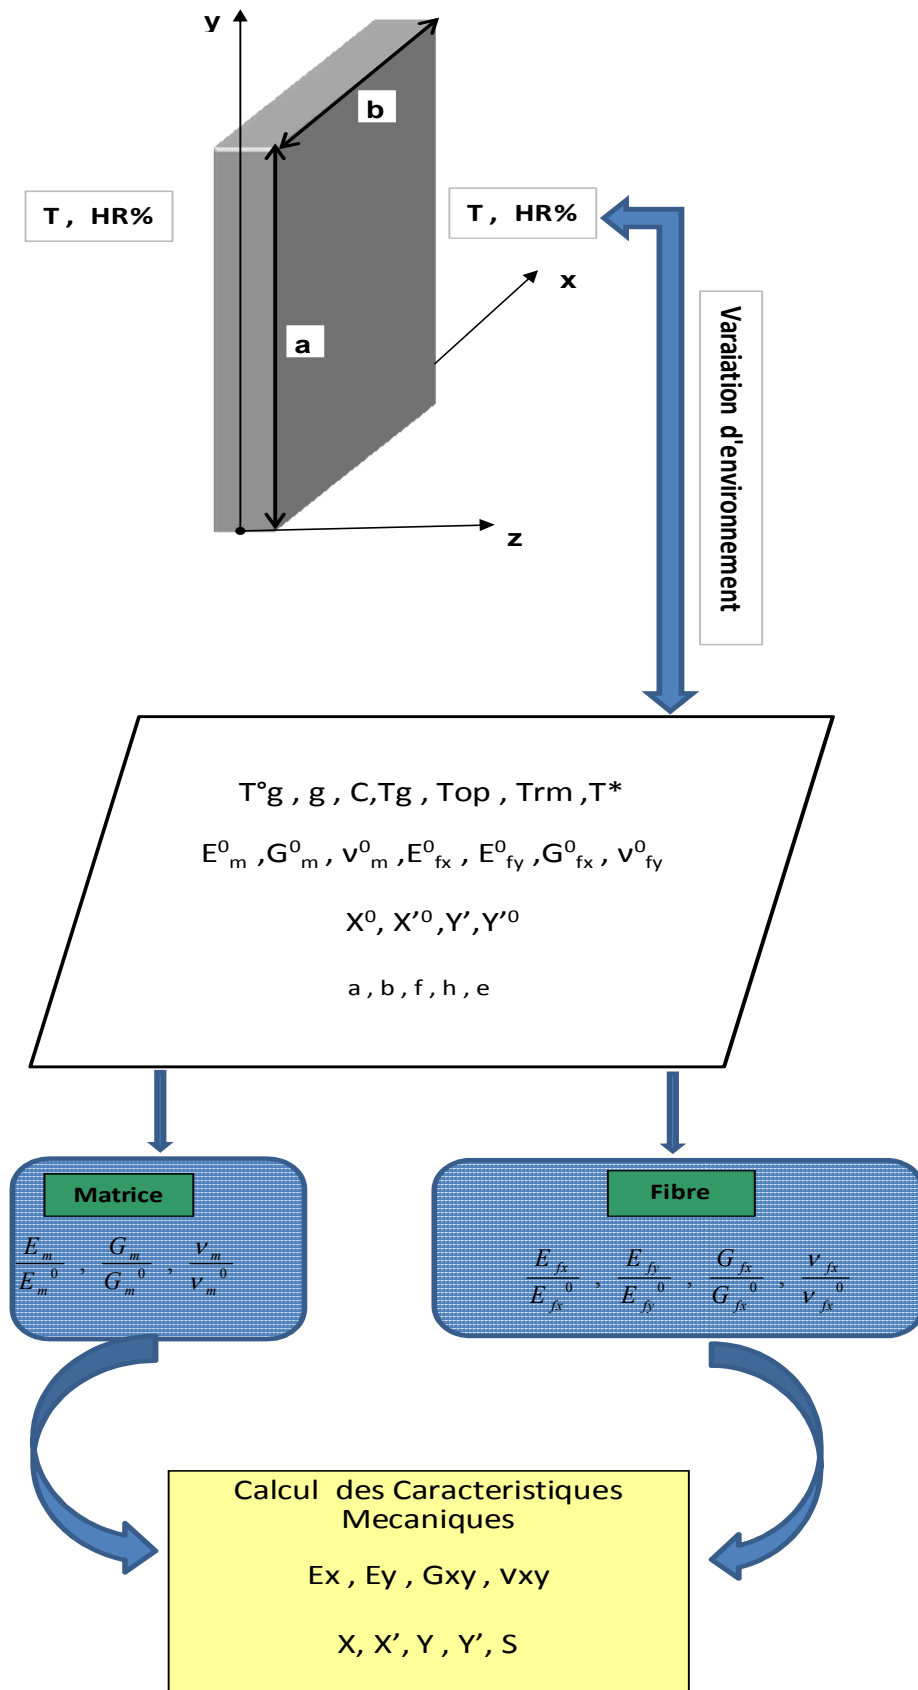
y

b

T , HR%

T , HR%

x

a

Variation d'environnement

z

T°g , g , C,Tg , Top , Trm ,T*

$E^0_m$ ,$G^0_m$ , $\nu^0_m$ ,$E^0_{fx}$ , $E^0_{fy}$ ,$G^0_{fx}$ , $\nu^0_{fy}$

$X^0$, $X'^0$,Y',$Y'^0$

a , b , f , h , e

Matrice

$\frac{E_m}{E_m^0}$ , $\frac{G_m}{G_m^0}$ , $\frac{\nu_m}{\nu_m^0}$

Fibre

$\frac{E_{fx}}{E_{fx}^0}$ , $\frac{E_{fy}}{E_{fy}^0}$ , $\frac{G_{fx}}{G_{fx}^0}$ , $\frac{\nu_{fx}}{\nu_{fx}^0}$

Calcul des Caracteristiques Mecaniques

Ex , Ey , Gxy , νxy

X, X', Y , Y', S